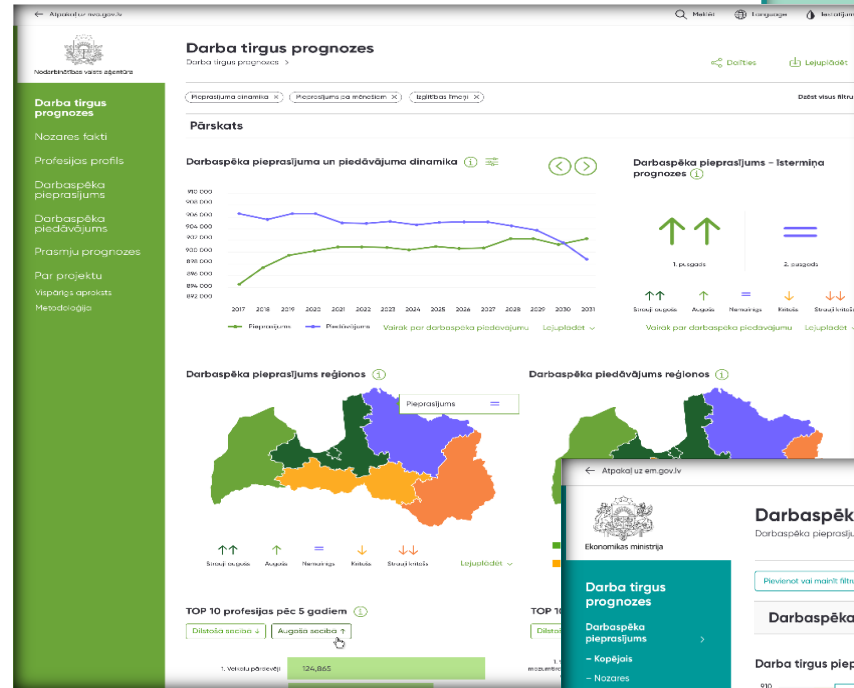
← Atpakaļ uz nva.gov.lv

Meklēt English Iestatījumi

Nodarbinātības valsts aģentūra

Darba tirgus prognozes
Nozares fakti
Profesijas profils
Darbaspēka pieprasījums
Darbaspēka piedāvājums
Prasmju prognozes
Par projektu
Vispārīgs apraksts
Metodoloģija

Darba tirgus prognozes
Darba tirgus prognozes >

Dalīties Lejupielādēt

Pieprasījuma dinamika × Pieprasījums pa mēnešiem × Izglītības līmeņi ×

Dzēst visus filtrus

Pārskats

Darbaspēka pieprasījuma un piedāvājuma dinamika

910 000
908 000
906 000
904 000
902 000
900 000
898 000
896 000
894 000
892 000

2017 2018 2019 2020 2021 2022 2023 2024 2025 2026 2027 2028 2029 2030 2031

Pieprasījums Piedāvājums

Vairāk par darbaspēka piedāvājumu Lejupielādēt

Darbaspēka pieprasījums - īstermiņa prognozes

1. pusgads 2. pusgads

Strauji augsts Augsts Nemainīgs Kritums Strauji kritums

Vairāk par darbaspēka pieprasījumu Lejupielādēt

Darbaspēka pieprasījums reģionos

Pieprasījums

Strauji augsts Augsts Nemainīgs Kritums Strauji kritums

Lejupielādēt

Darbaspēka piedāvājums reģionos

TOP 10 profesijas pēc 5 gadiem

Dilstoša secība ↓ Augoša secība ↑

1. Veikalu pārdevēji 124,865

TOP 10

Dilsto

← Atpakaļ uz em.gov.lv

Ekonomikas ministrija

Darba tirgus prognozes
Darbaspēka pieprasījums
– Kopējais
– Nozares

Darbaspē
Darbaspēka pieprasī

Pievienot vai mainīt filtru

Darbaspēk

Darba tirgus piep

910